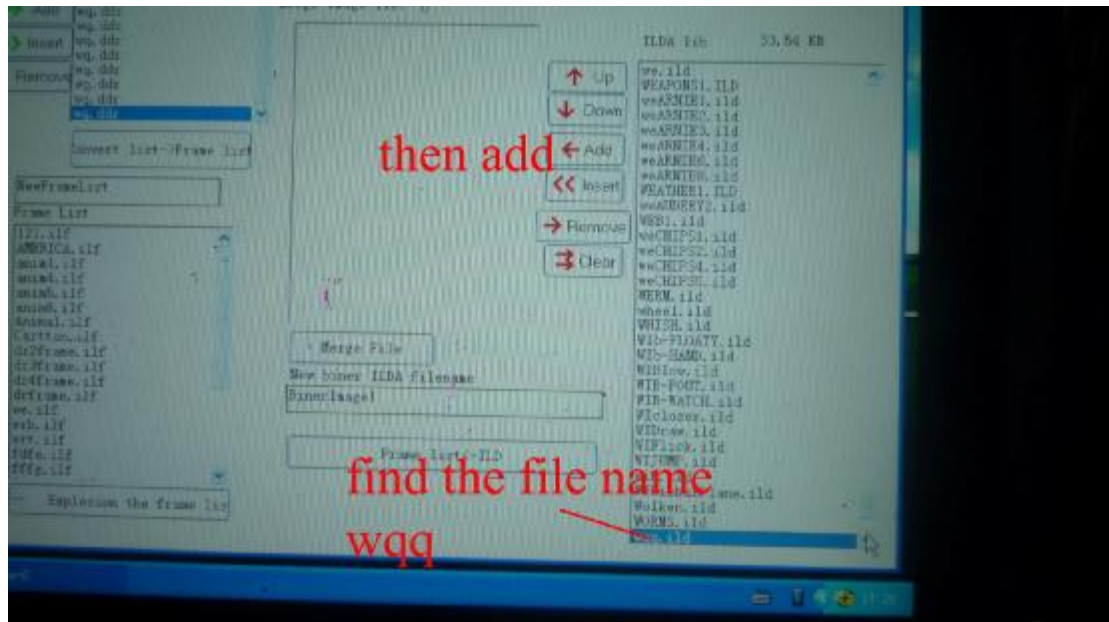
Add
Insert
Remove
wq.ddr
wq.ddr
wq.ddr
wq.ddr
wq.ddr
wq.ddr
wq.ddr

Convert list->Frame list

NewFrameList

Frame List
123.ilf
AMERICA.ilf
anim1.ilf
anim4.ilf
anim5.ilf
anim6.ilf
Animal.ilf
Cartoon.ilf
dr2frame.ilf
dr3frame.ilf
dr4frame.ilf
drframe.ilf
we.ilf
wsb.ilf
wrr.ilf
fdfe.ilf
fffg.ilf

Explosion the frame list

Up
Down
then add
Add
Insert
Remove
Clear

Merge File
New binary ILDA filename
BinaryImage1

Frame list->ILD

ILDA lib 33.54 KB
we.ild
WEAPONS1.ILD
weARNIE1.ild
weARNIE2.ild
weARNIE3.ild
weARNIE4.ild
weARNIE6.ild
weARNIE8.ild
WEATHER1.ILD
weAUBREY2.ild
WEB1.ild
weCHIPS1.ild
weCHIPS2.ild
weCHIPS4.ild
weCHIPS5.ild
WERM.ild
wheel.ild
WHISH.ild
WIB-FLOATY.ild
WIB-HAND.ild
WIBlow.ild
WIB-POUT.ild
WIB-WATCH.ild
WIcloser.ild
WIDraw.ild
WIFlick.ild
WIJUMP.ild
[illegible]ame.ild
Wolken.ild
WORMS.ild
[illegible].ild

find the file name
wqq